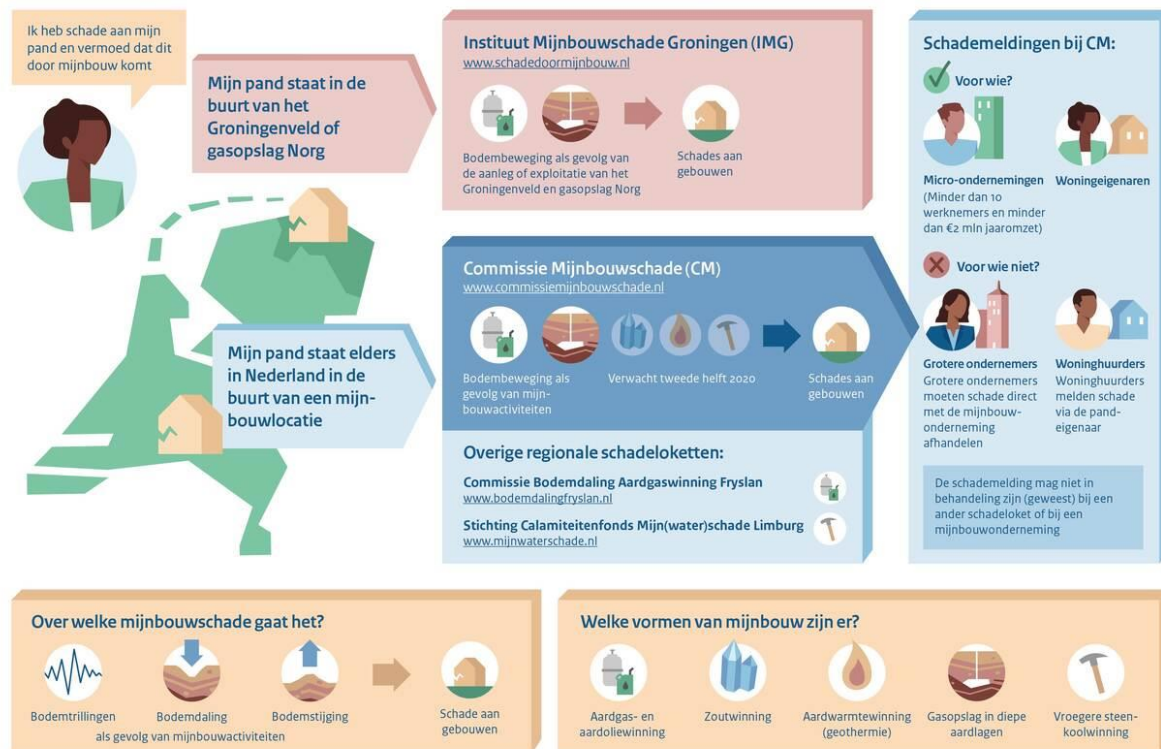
Ik heb schade aan mijn pand en vermoed dat dit door mijnbouw komt

Mijn pand staat in de buurt van het Groningenveld of gasopslag Norg

Instituut Mijnbouwschade Groningen (IMG)
www.schadedoormijnbouw.nl

Bodembeweging als gevolg van de aanleg of exploitatie van het Groningenveld en gasopslag Norg

Schades aan gebouwen

Mijn pand staat elders in Nederland in de buurt van een mijnbouwlocatie

Commissie Mijnbouwschade (CM)
www.commissiemijnbouwschade.nl

Bodembeweging als gevolg van mijnbouwactiviteiten

Verwacht tweede helft 2020

Schades aan gebouwen

Overige regionale schadeloketten:

Commissie Bodemdaling Aardgaswinning Fryslan
www.bodemdalingfryslan.nl

Stichting Calamiteitenfonds Mijn(water)schade Limburg
www.mijnwaterschade.nl

Schademeldingen bij CM:

Voor wie?

Micro-ondernemingen (Minder dan 10 werknemers en minder dan €2 mln jaaromzet)

Woningeigenaren

Voor wie niet?

Grotere ondernemers
Grotere ondernemers moeten schade direct met de mijnbouwonderneming afhandelen

Woninghuurders
Woninghuurders melden schade via de pandeigenaar

De schademelding mag niet in behandeling zijn (geweest) bij een ander schadeloket of bij een mijnbouwonderneming

Over welke mijnbouwschade gaat het?

Bodemtrillingen

Bodemdaling

Bodemstijging

als gevolg van mijnbouwactiviteiten

Schade aan gebouwen

Welke vormen van mijnbouw zijn er?

Aardgas- en aardoliewinning

Zoutwinning

Aardwarmtewinning (geothermie)

Gasopslag in diepe aardlagen

Vroegere steenkoolwinning